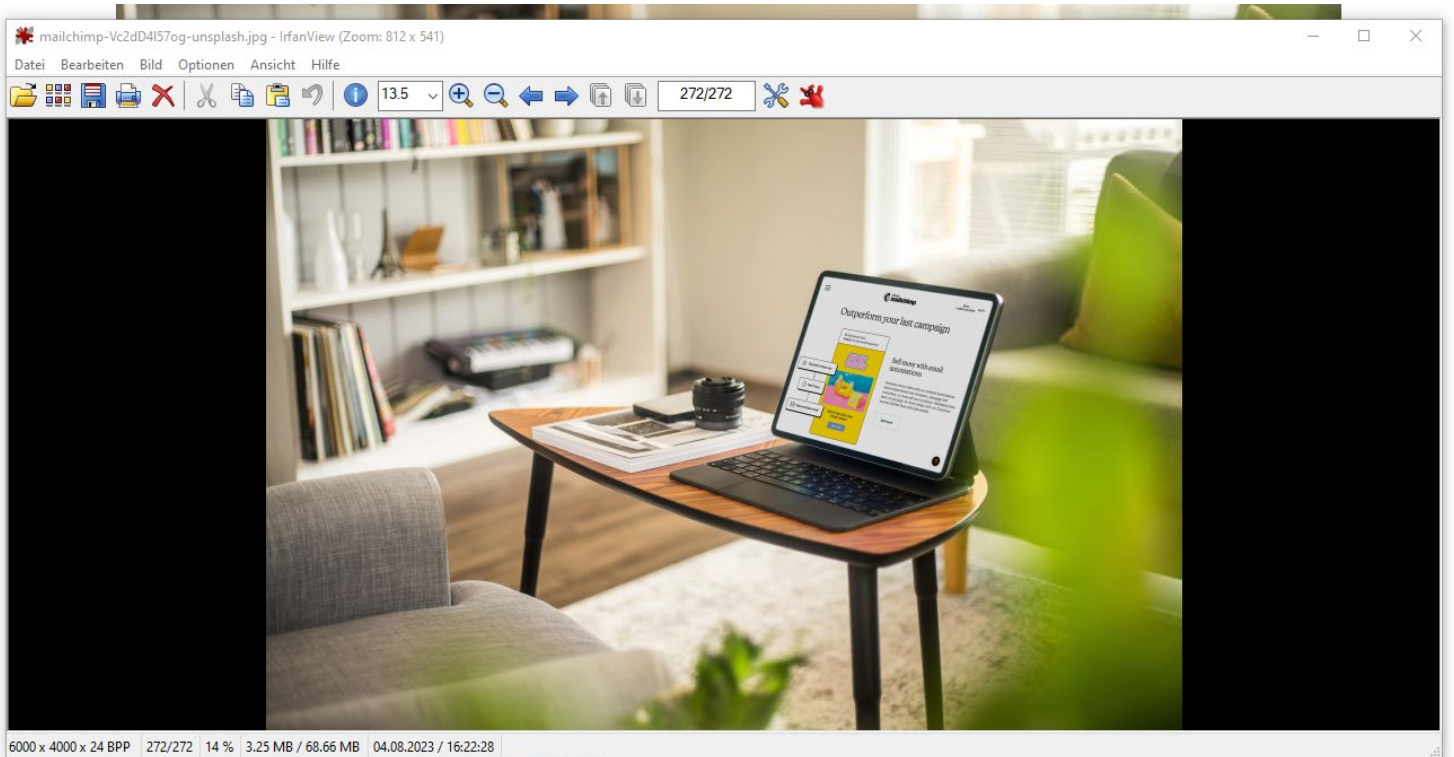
mailchimp-Vc2dD4I57og-unsplash.jpg - IrfanView (Zoom: 812 x 541)

Datei Bearbeiten Bild Optionen Ansicht Hilfe

13.5

272/272

mailchimp

Outperform your last campaign

Sell more with email automations

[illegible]

6000 x 4000 x 24 BPP | 272/272 | 14 % | 3.25 MB / 68.66 MB | 04.08.2023 / 16:22:28